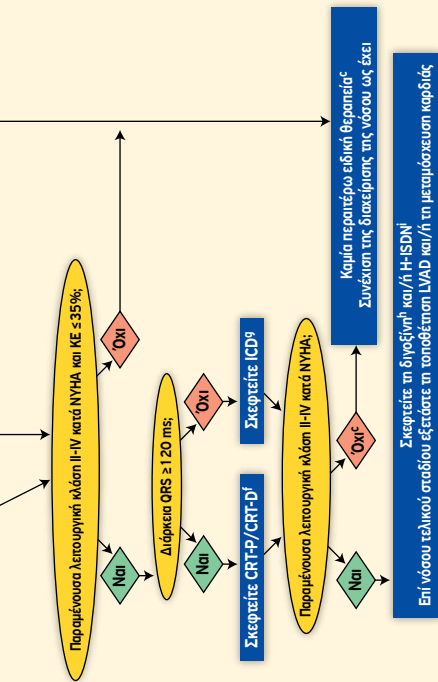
Καμία περαιτέρω ειδική θεραπεία$^c$
Συνέχιση της διαχείρισης της νόσου ως έχει

Παραμένουσα λειτουργική κλάση II-IV κατά NYHA και ΚΕ ≤35%;

Όχι

Ναι

Διάρκεια QRS ≥120 ms;

Όχι

Ναι

Σκεφτείτε ICD$^g$

Σκεφτείτε CRT-P/CRT-D$^f$

Παραμένουσα λειτουργική κλάση II-IV κατά NYHA;

Όχι$^c$

Ναι

Σκεφτείτε τη διγοξίνη$^h$ και/ή H-ISDN$^i$
Επί νόσου τελικού σταδίου εξετάστε τη τοποθέτηση LVAD και/ή τη μεταμόσχευση καρδιάς